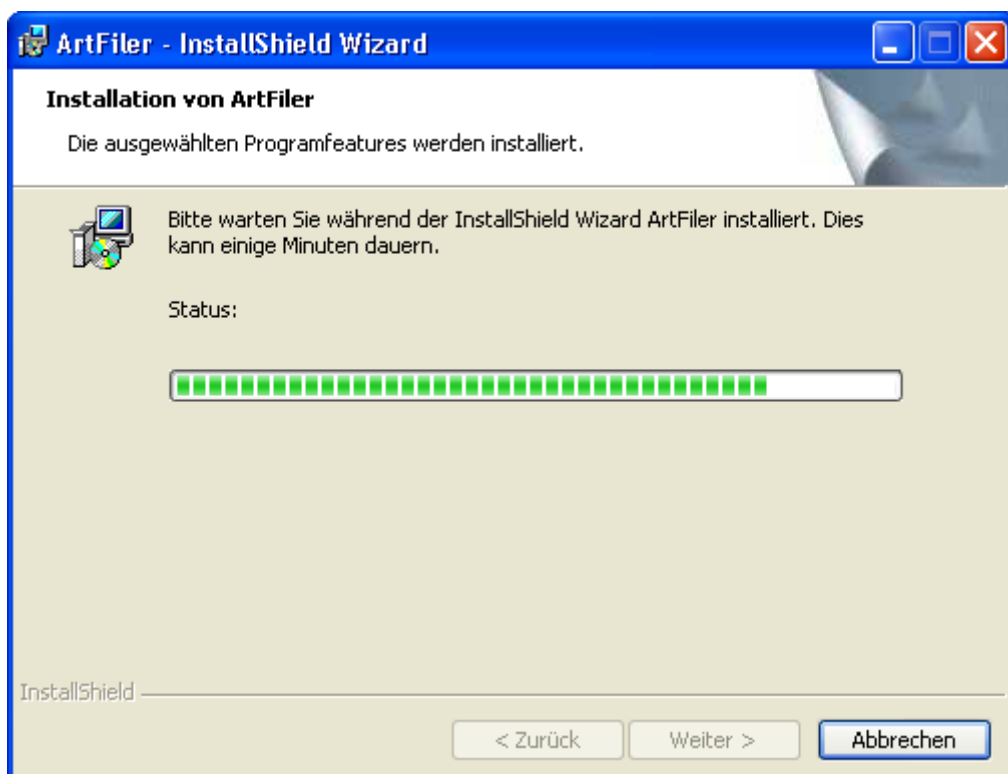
ArtFiler - InstallShield Wizard

Installation von ArtFiler

Die ausgewählten Programfeatures werden installiert.

Bitte warten Sie während der InstallShield Wizard ArtFiler installiert. Dies kann einige Minuten dauern.

Status:

InstallShield

< Zurück | Weiter > | Abbrechen